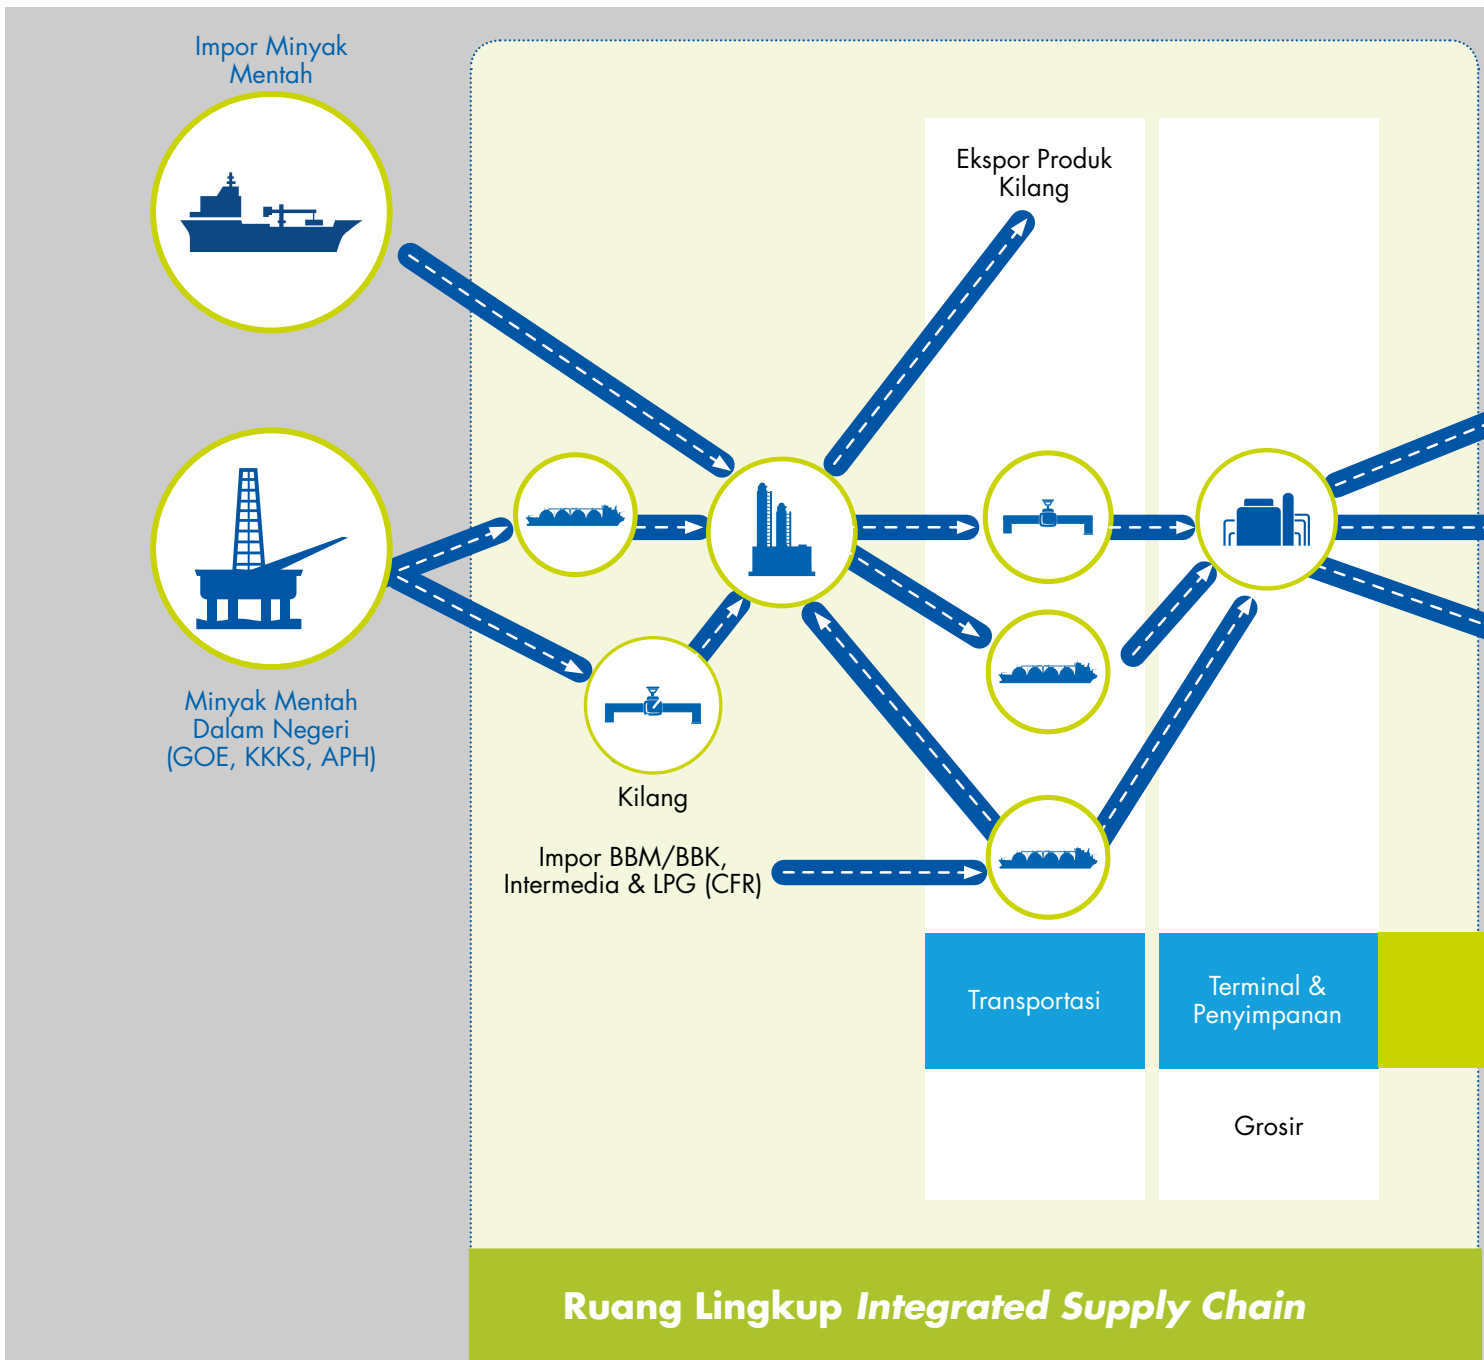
Impor Minyak Mentah

Ekspor Produk Kilang

Minyak Mentah Dalam Negeri (GOE, KKKS, APH)

Kilang

Impor BBM/BBK, Intermedia & LPG (CFR)

Transportasi

Terminal & Penyimpanan

Grosir

Ruang Lingkup *Integrated Supply Chain*